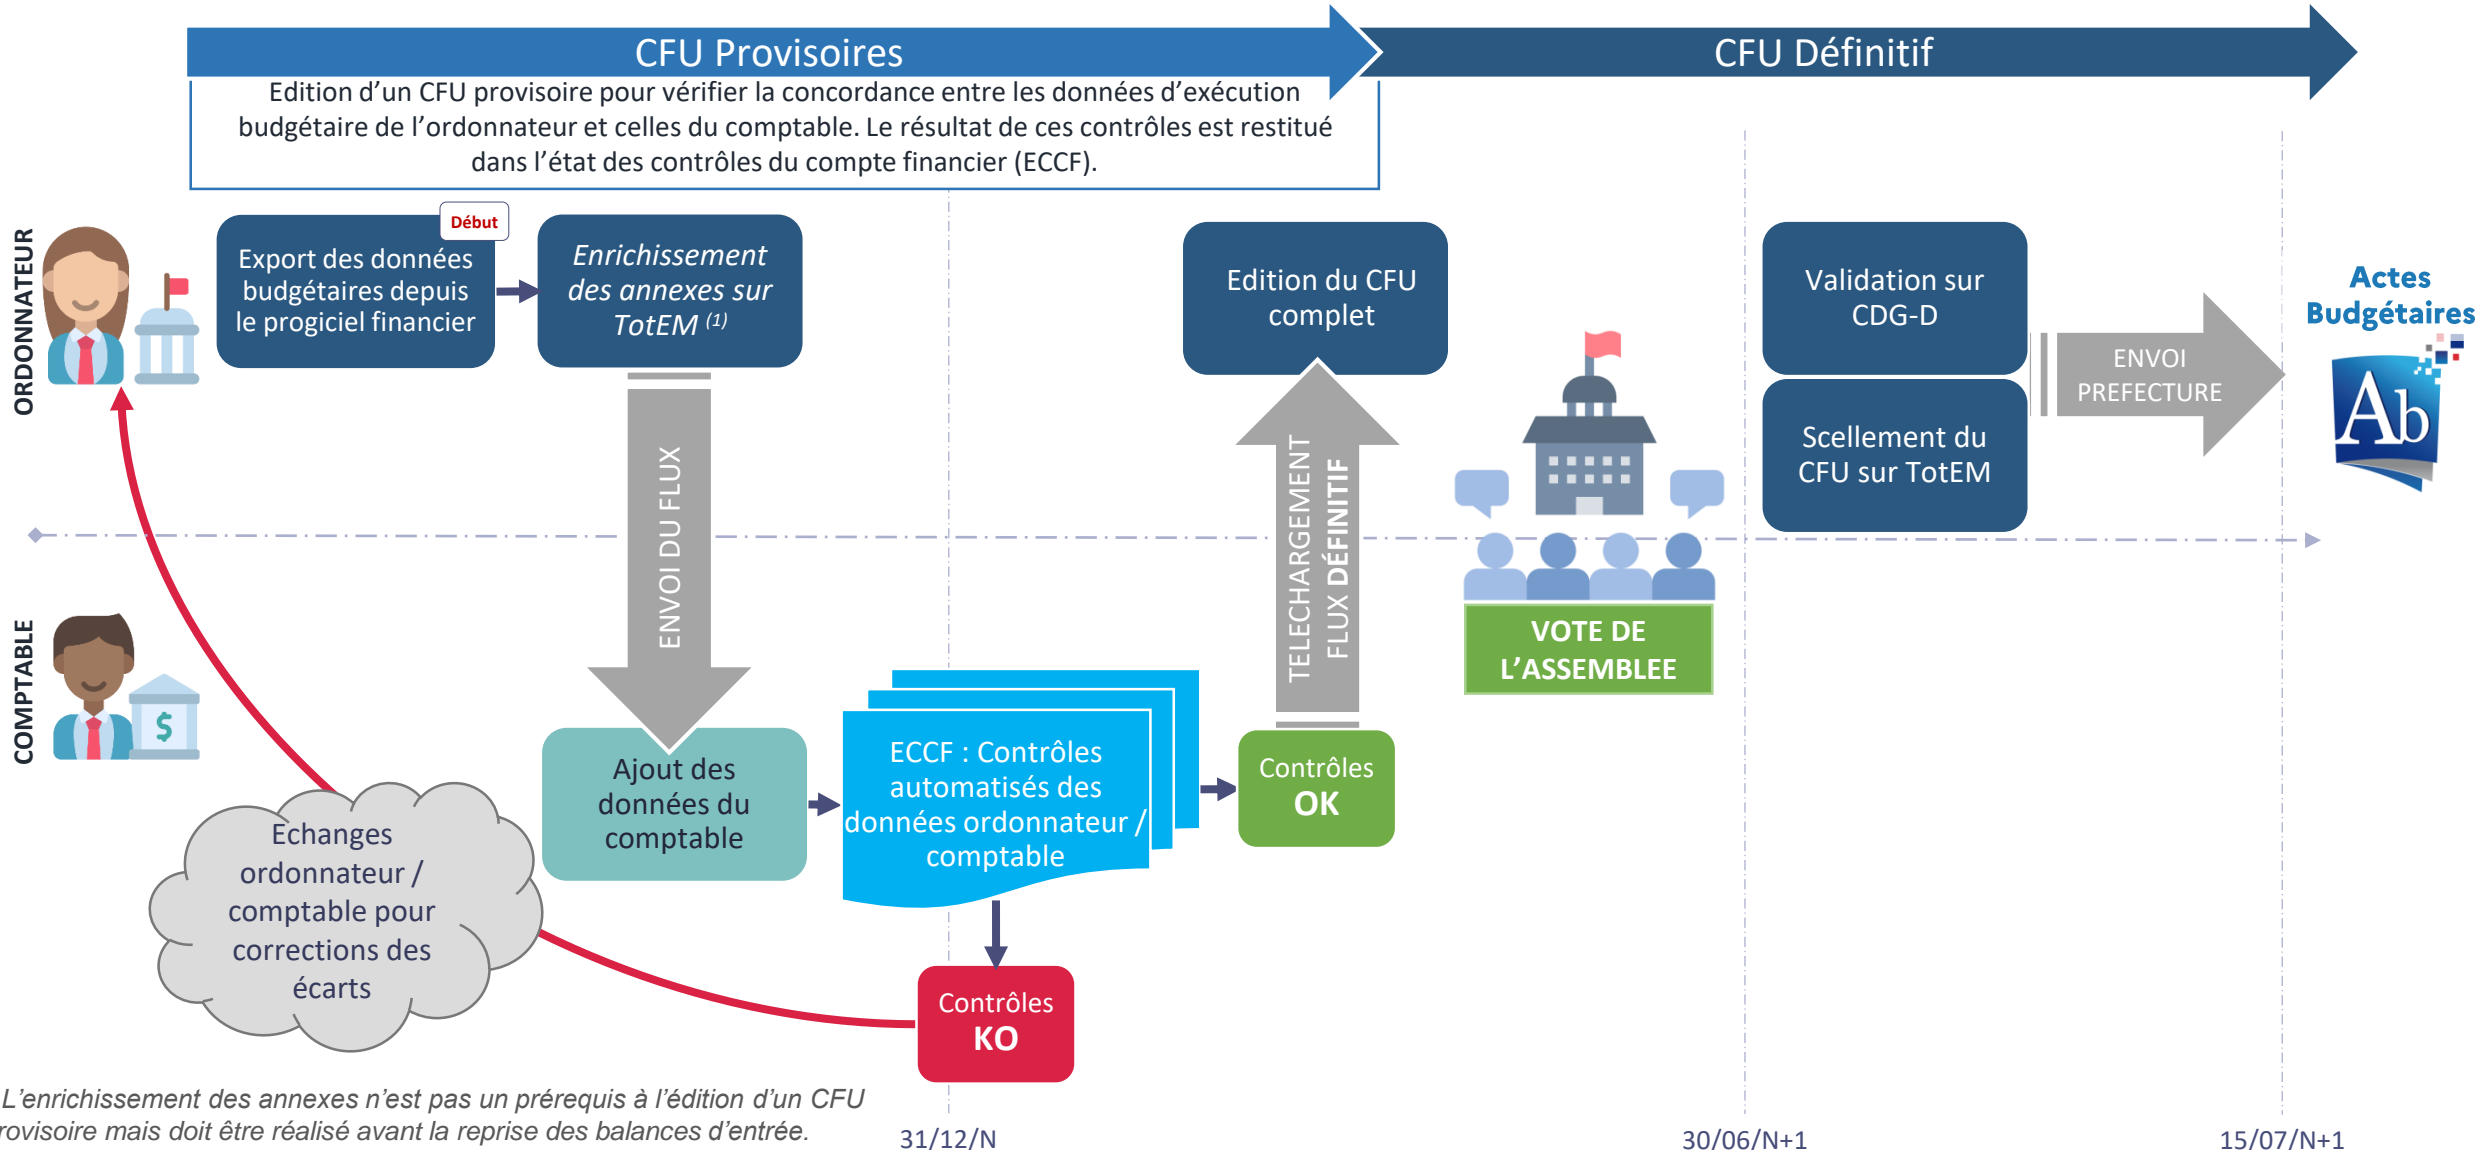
CFU Provisoires

CFU Définitif

Edition d'un CFU provisoire pour vérifier la concordance entre les données d'exécution budgétaire de l'ordonnateur et celles du comptable. Le résultat de ces contrôles est restitué dans l'état des contrôles du compte financier (ECCF).

ORDONNATEUR

Début

Export des données budgétaires depuis le progiciel financier

*Enrichissement des annexes sur TotEM* $^{(1)}$

ENVOI DU FLUX

Edition du CFU complet

TELECHARGEMENT FLUX DÉFINITIF

Validation sur CDG-D

Scellement du CFU sur TotEM

ENVOI PREFECTURE

Actes Budgétaires

Ab

COMPTABLE

Ajout des données du comptable

ECCF : Contrôles automatisés des données ordonnateur / comptable

Contrôles OK

VOTE DE L'ASSEMBLEE

Echanges ordonnateur / comptable pour corrections des écarts

Contrôles KO

L'enrichissement des annexes n'est pas un prérequis à l'édition d'un CFU rovisoire mais doit être réalisé avant la reprise des balances d'entrée.

31/12/N

30/06/N+1

15/07/N+1